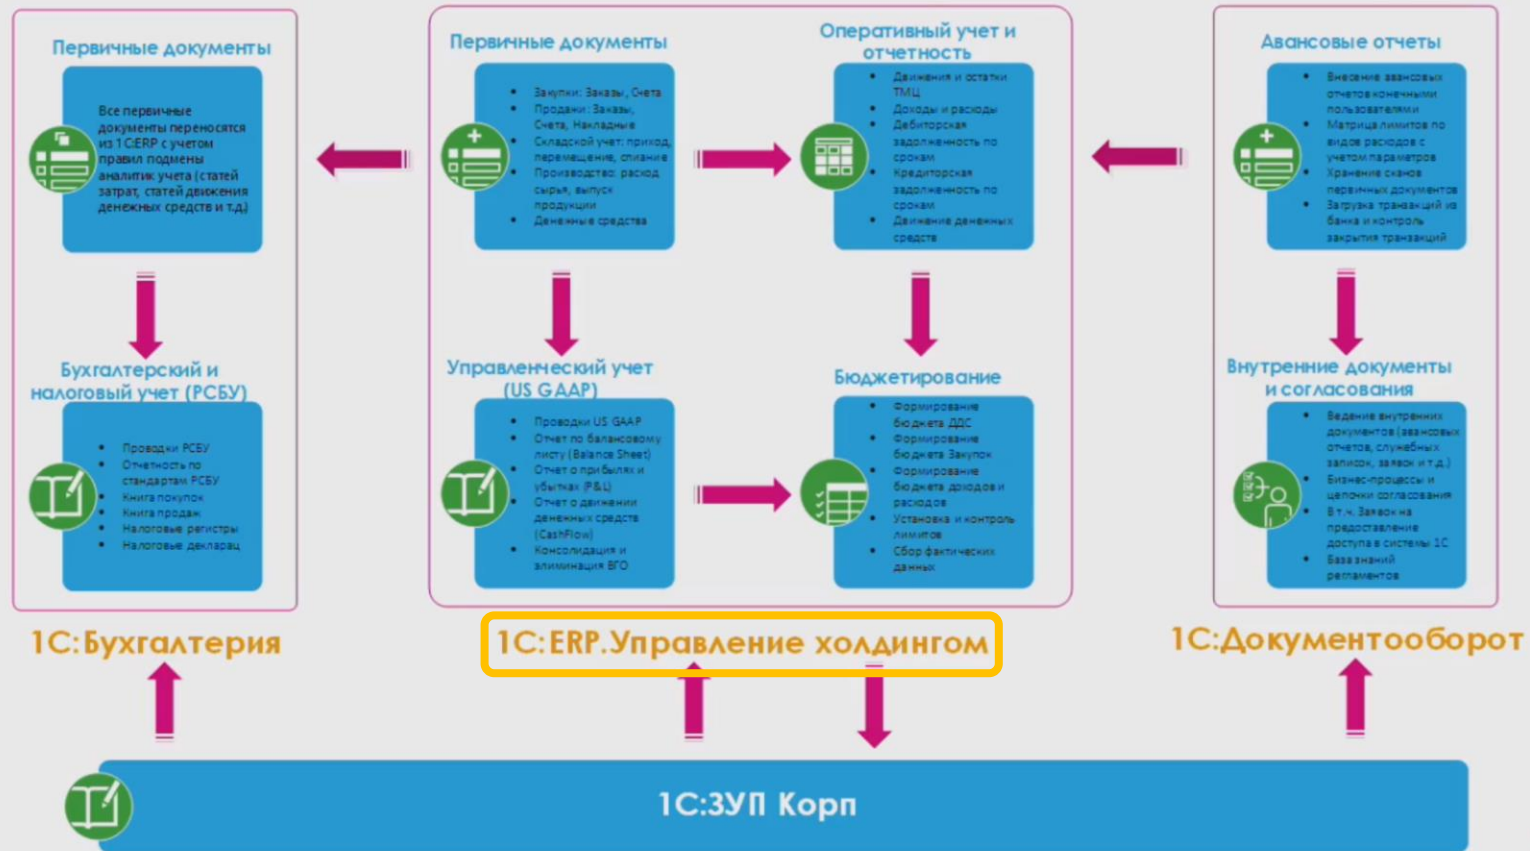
Первичные документы

Все первичные документы переносятся из 1С:ERP с учетом правил подмены аналитик учета (статей затрат, статей движения денежных средств и т.д)

Бухгалтерский и налоговый учет (РСБУ)

- Проводки РСБУ
- Отчетность по стандартам РСБУ
- Книга покупок
- Книга продаж
- Налоговые регистры
- Налоговые декларац

1С:Бухгалтерия

Первичные документы

- Закупки: Заказы, Счета
- Продажи: Заказы, Счета, Накладные
- Складской учет: приход, перемещение, списание
- Производство: расход сырья, выпуск продукции
- Денежные средства

Оперативный учет и отчетность

- Движения и остатки ТМЦ
- Доходы и расходы
- Дебиторская задолженность по срокам
- Кредиторская задолженность по срокам
- Движение денежных средств

Управленческий учет (US GAAP)

- Проводки US GAAP
- Отчет по балансовому листу (Balance Sheet)
- Отчет о прибылях и убытках (P&L)
- Отчет о движении денежных средств (CashFlow)
- Консолидация и элиминация ВГО

Бюджетирование

- Формирование бюджета ДДС
- Формирование бюджета Закупок
- Формирование бюджета доходов и расходов
- Установка и контроль лимитов
- Сбор фактических данных

1С:ERP.Управление холдингом

Авансовые отчеты

- Внесение авансовых отчетов конечными пользователями
- Матрица лимитов по видов расходов с учетом параметров
- Хранение сканов первичных документов
- Загрузка транзакций из банка и контроль закрытия транзакций

Внутренние документы и согласования

- Ведение внутренних документов (авансовых отчетов, служебных записок, заявок и т.д.)
- Бизнес-процессы и цепочки согласования
- В т.ч. Заявок на предоставление доступа в системы 1С
- База знаний регламентов

1С:Документооборот

1С:ЗУП Корп